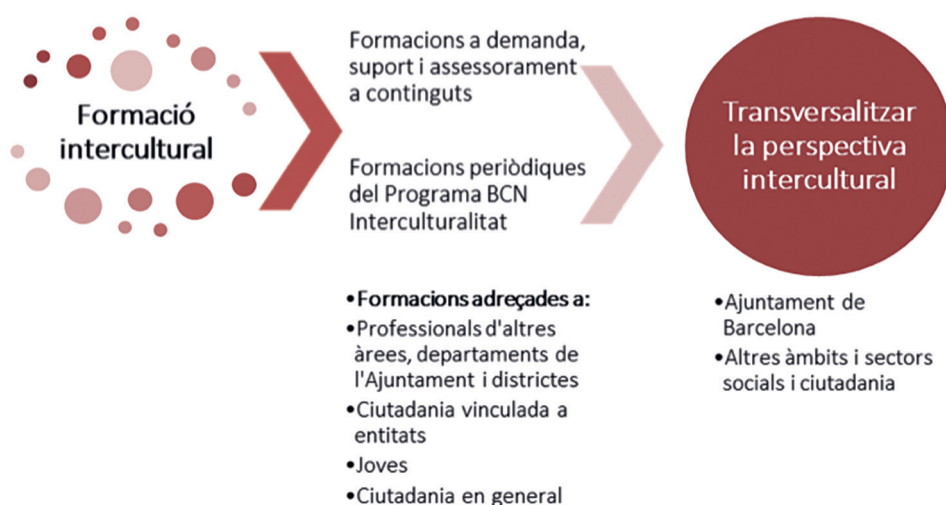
Formació intercultural

Formacions a demanda, suport i assessorament a continguts

Formacions periòdiques del Programa BCN Interculturalitat

Transversalitzar la perspectiva intercultural

•Formacions adreçades a:
•Professionals d'altres àrees, departaments de l'Ajuntament i districtes
•Ciutadania vinculada a entitats
•Joves
•Ciutadania en general

•Ajuntament de Barcelona
•Altres àmbits i sectors socials i ciutadania